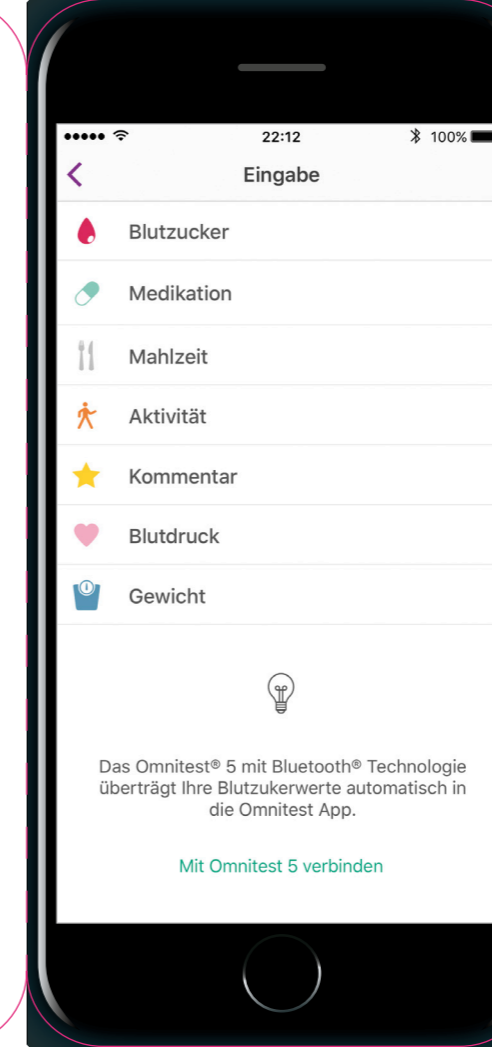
22:12 100%

Eingabe

Blutzucker

Medikation

Mahlzeit

Aktivität

Kommentar

Blutdruck

Gewicht

Das Omnitest® 5 mit Bluetooth® Technologie überträgt Ihre Blutzuckerwerte automatisch in die Omnitest App.

Mit Omnitest 5 verbinden